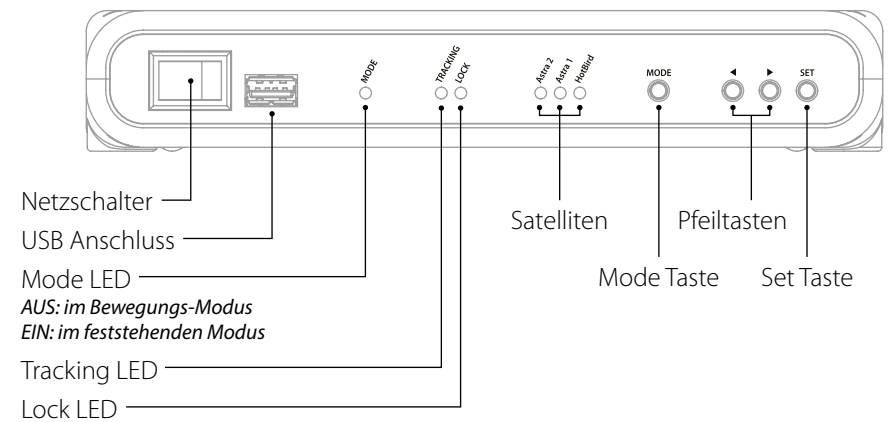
MODE
TRACKING
LOCK
Astra 2
Astra 1
HotBird
MODE
◀
▶
SET

Netzschalter
USB Anschluss
Mode LED
AUS: im Bewegungs-Modus
EIN: im feststehenden Modus
Tracking LED
Lock LED

Satelliten
Pfeiltasten
Mode Taste
Set Taste